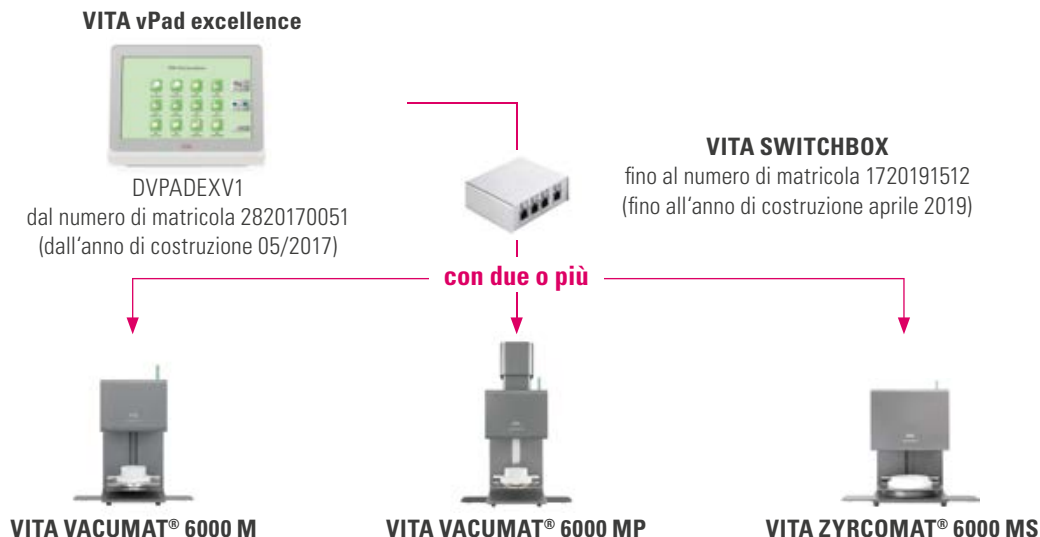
VITA vPad excellence

DVPADEXV1
dal numero di matricola 2820170051
(dall'anno di costruzione 05/2017)

VITA SWITCHBOX
fino al numero di matricola 1720191512
(fino all'anno di costruzione aprile 2019)

con due o più

VITA VACUMAT® 6000 M

VITA VACUMAT® 6000 MP

VITA ZYRCOMAT® 6000 MS